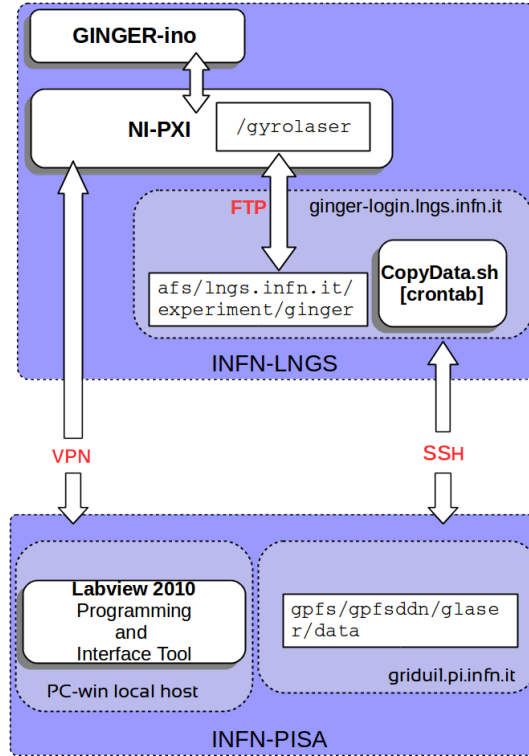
GINGER-ino

NI-PXI

/gyrolaser

FTP

ginger-login.lngs.infn.it

afs/lngs.infn.it/experiment/ginger

CopyData.sh [crontab]

INFN-LNGS

VPN

SSH

Labview 2010 Programming and Interface Tool

PC-win local host

gpfs/gpfsddn/glase r/data

gridui.pi.infn.it

INFN-PISA